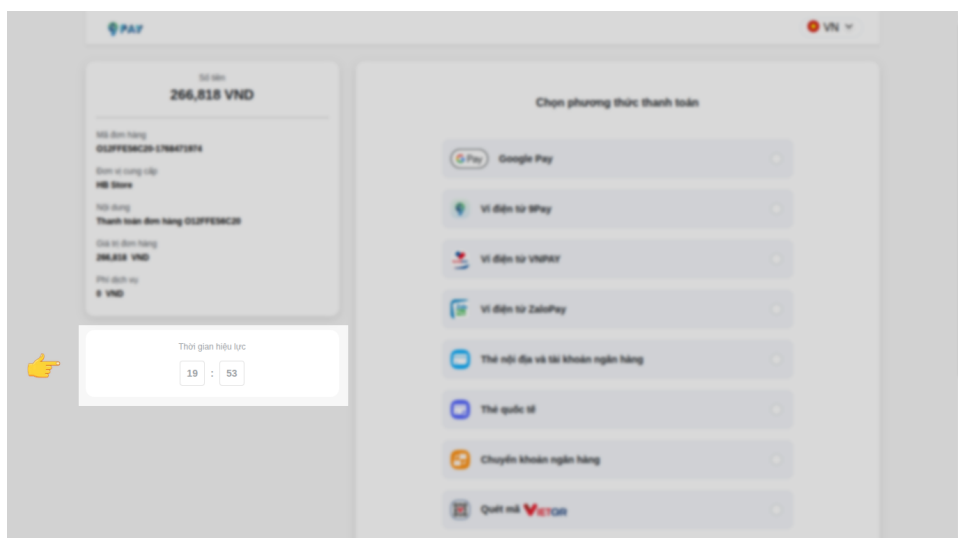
9PAY

VN

Số tiền
266,818 VND

Mã đơn hàng
O12FFE56C20-1768471974

Đơn vị cung cấp
HB Store

Nội dung
Thanh toán đơn hàng O12FFE56C20

Giá trị đơn hàng
266,818 VND

Phí dịch vụ
0 VND

Thời gian hiệu lực
19 : 53

Chọn phương thức thanh toán

G Pay Google Pay

Ví điện tử 9Pay

Ví điện tử VNPAY

Ví điện tử ZaloPay

Thẻ nội địa và tài khoản ngân hàng

Thẻ quốc tế

Chuyển khoản ngân hàng

Quét mã VIETQR